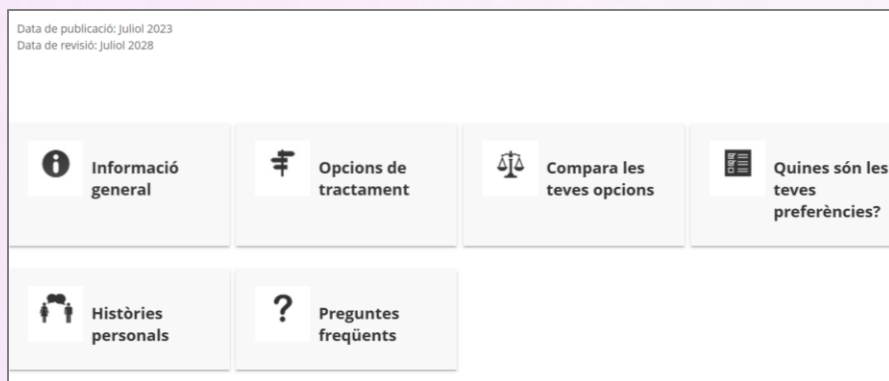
Data de publicació: Juliol 2023
Data de revisió: Juliol 2028

Informació general

Opcions de tractament

Compara les teves opcions

Quines són les teves preferències?

Històries personals

?

Preguntes freqüents